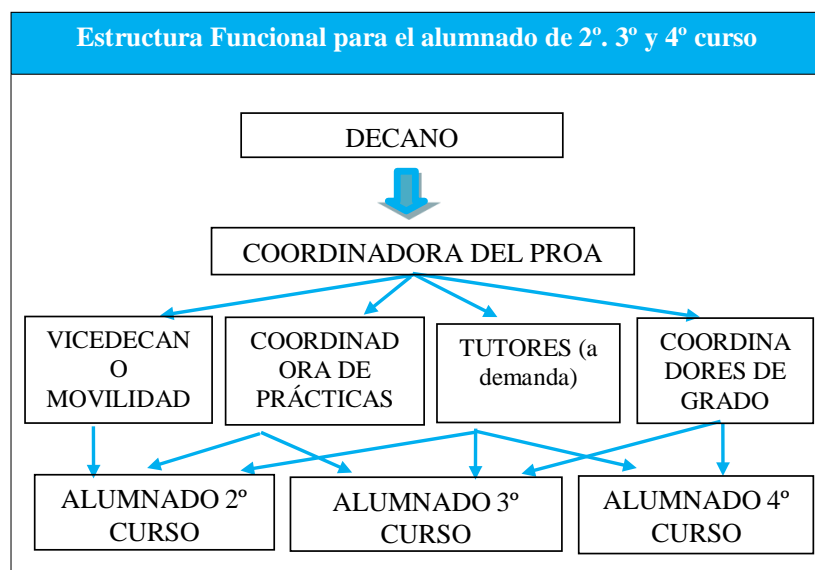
Estructura Funcional para el alumnado de 2º. 3º y 4º curso

DECANO

COORDINADORA DEL PROA

VICEDECANO MOVILIDAD

COORDINADORA DE PRÁCTICAS

TUTORES (a demanda)

COORDINADORES DE GRADO

ALUMNADO 2º CURSO

ALUMNADO 3º CURSO

ALUMNADO 4º CURSO